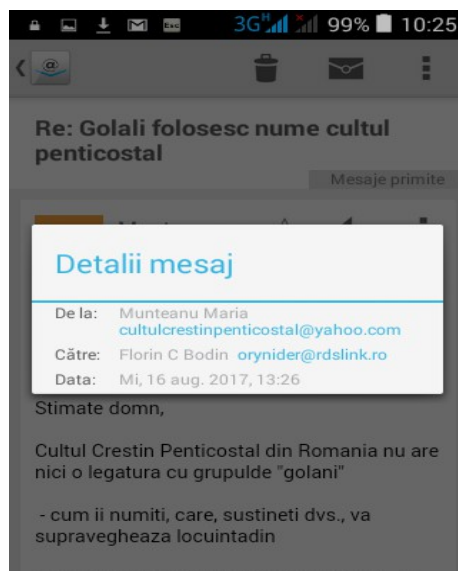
3G 99% 10:25

Re: Golali folosesc nume cultul penticostal

Mesaje primite

Detalii mesaj

De la: Munteanu Maria cultulcrestinpenticostal@yahoo.com

Către: Florin C Bodin orynider@rdslink.ro

Data: Mi, 16 aug. 2017, 13:26

Stimate domn,

Cultul Crestin Penticostal din Romania nu are nici o legatura cu grupulde "golani"

- cum ii numiti, care, sustineti dvs., va supravegheaza locuintadin